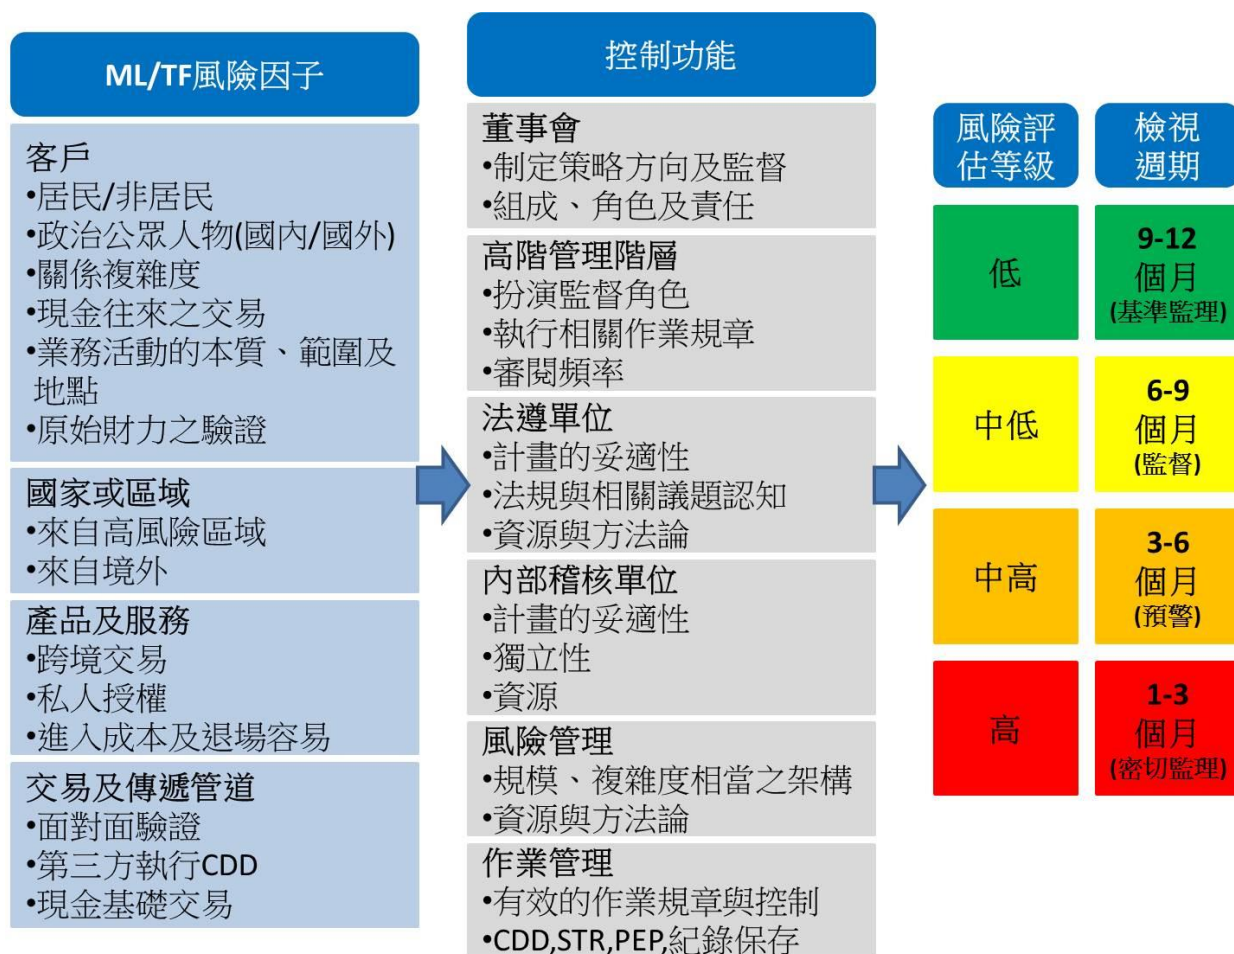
ML/TF風險因子

客戶
•居民/非居民
•政治公眾人物(國內/國外)
•關係複雜度
•現金往來之交易
•業務活動的本質、範圍及地點
•原始財力之驗證

國家或區域
•來自高風險區域
•來自境外

產品及服務
•跨境交易
•私人授權
•進入成本及退場容易

交易及傳遞管道
•面對面驗證
•第三方執行CDD
•現金基礎交易

控制功能

董事會
•制定策略方向及監督
•組成、角色及責任

高階管理階層
•扮演監督角色
•執行相關作業規章
•審閱頻率

法遵單位
•計畫的妥適性
•法規與相關議題認知
•資源與方法論

內部稽核單位
•計畫的妥適性
•獨立性
•資源

風險管理
•規模、複雜度相當之架構
•資源與方法論

作業管理
•有效的作業規章與控制
•CDD,STR,PEP,紀錄保存

| 風險評估等級 | 檢視週期 |
|---|---|
| 低 | 9-12 個月 (基準監理) |
| 中低 | 6-9 個月 (監督) |
| 中高 | 3-6 個月 (預警) |
| 高 | 1-3 個月 (密切監理) |